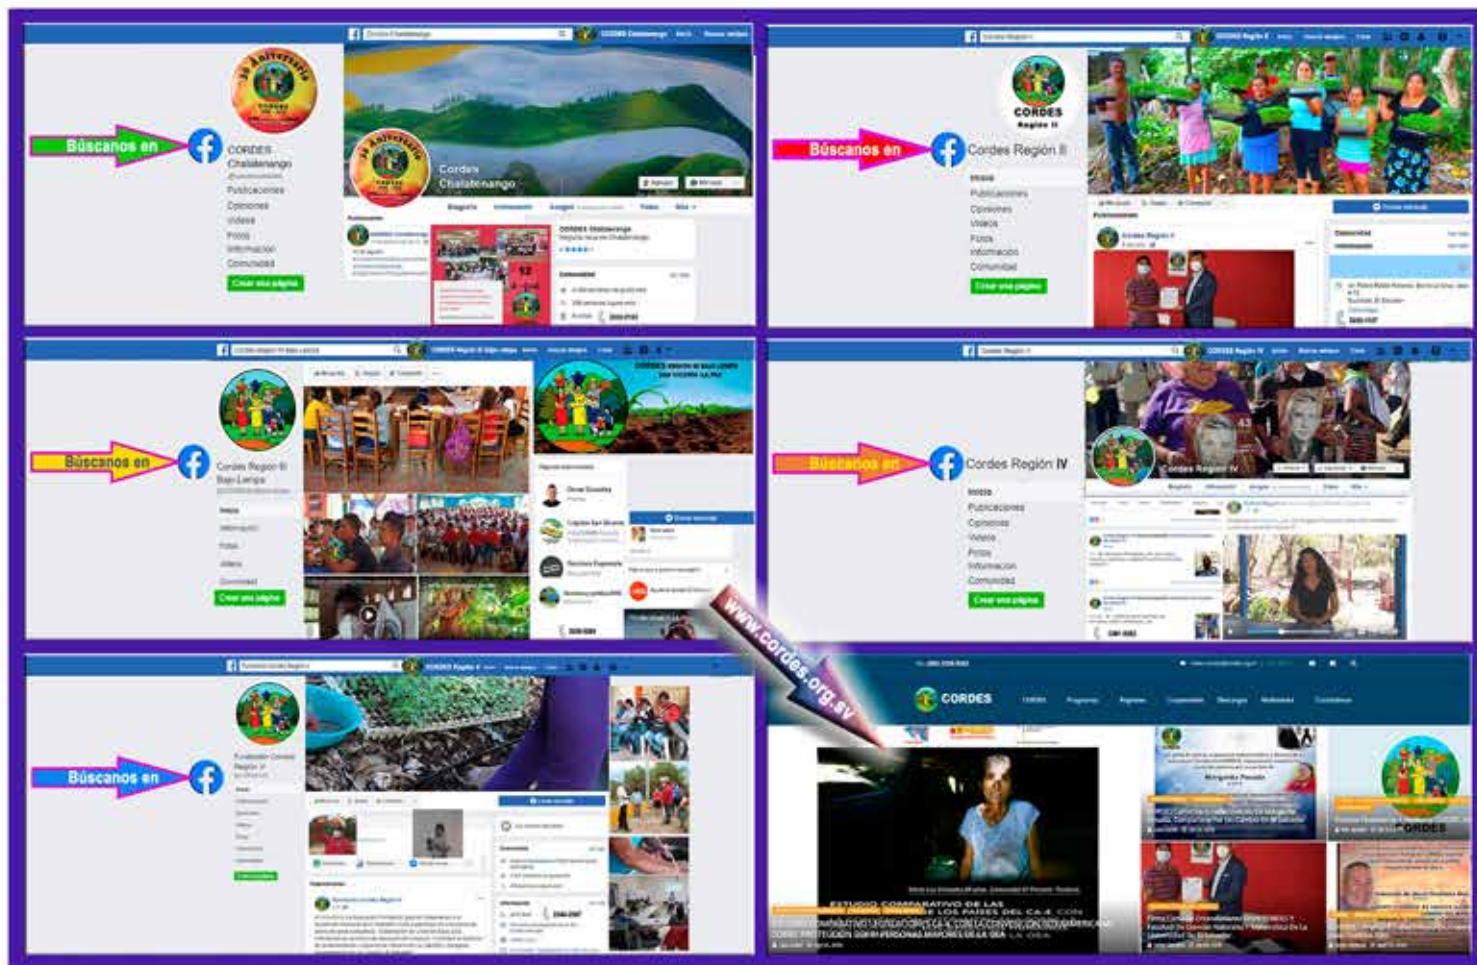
Búscanos en

CORDES Chalatenango

Publicaciones
Opiniones
Videos
Fotos
Información
Comunidad
Crear una página

Cordes Chalatenango

Búscanos en

Cordes Región II

Inicio
Publicaciones
Opiniones
Videos
Fotos
Información
Comunidad
Crear una página

Búscanos en

Cordes Región III Bajo Lempa

Inicio
Información
Fotos
Videos
Comunidad
Crear una página

CORDES REGION III BAJO LEMPA

Búscanos en

Cordes Región IV

Inicio
Publicaciones
Opiniones
Videos
Fotos
Información
Comunidad
Crear una página

Cordes Región IV

www.cordes.org.sv

Búscanos en

Fundación Cordes Región V

CORDES

ESTUDIO COMPARATIVO DE LAS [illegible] DE LOS PAISES DEL CA-4 CON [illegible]

CORDES